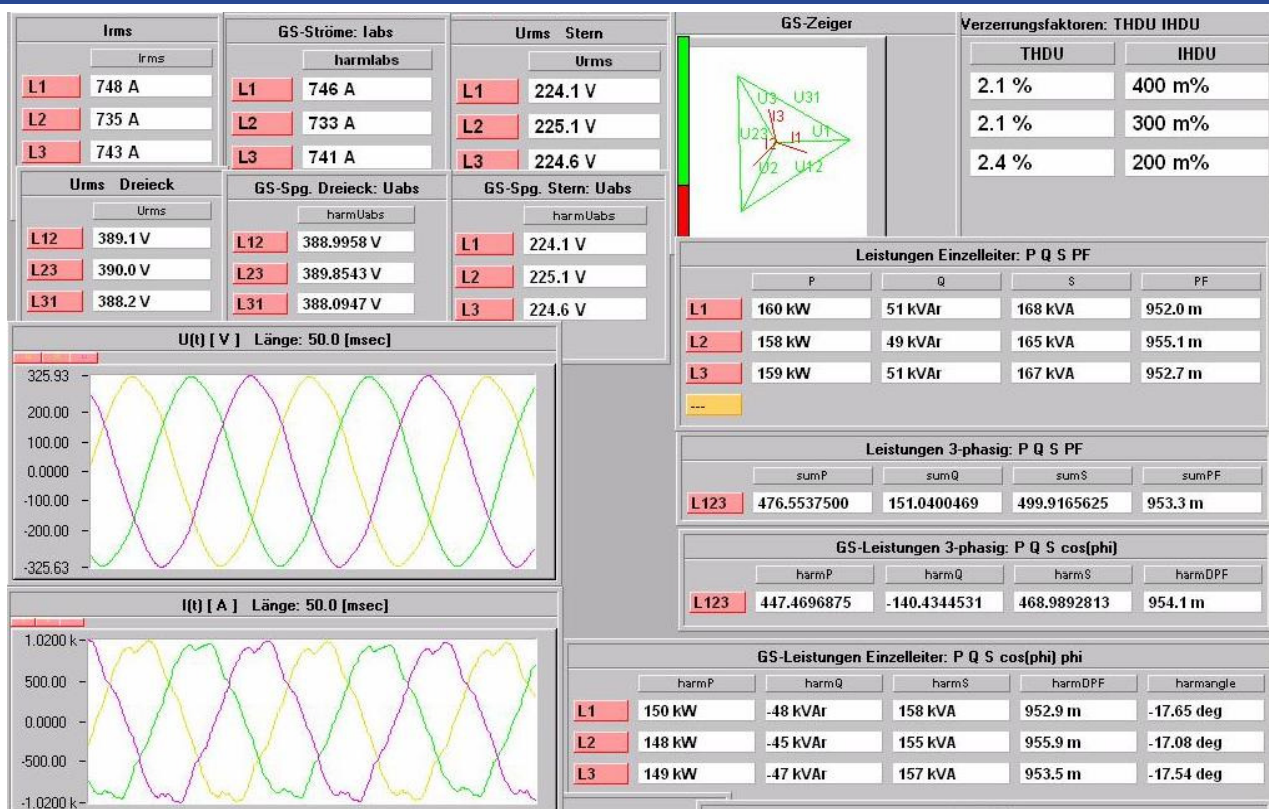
Irms

| | Irms |
|---|---|
| L1 | 748 A |
| L2 | 735 A |
| L3 | 743 A |

GS-Ströme: Iabs

| | harmIabs |
|---|---|
| L1 | 746 A |
| L2 | 733 A |
| L3 | 741 A |

Urms Stern

| | Urms |
|---|---|
| L1 | 224.1 V |
| L2 | 225.1 V |
| L3 | 224.6 V |

GS-Zeiger

U3 U31 I3 U23 I1 U1 I2 U2 U12

Verzerrungsfaktoren: THDU IHDU

| THDU | IHDU |
|---|---|
| 2.1 % | 400 m% |
| 2.1 % | 300 m% |
| 2.4 % | 200 m% |

Urms Dreieck

| | Urms |
|---|---|
| L12 | 389.1 V |
| L23 | 390.0 V |
| L31 | 388.2 V |

GS-Spg. Dreieck: Uabs

| | harmUabs |
|---|---|
| L12 | 388.9958 V |
| L23 | 389.8543 V |
| L31 | 388.0947 V |

GS-Spg. Stern: Uabs

| | harmUabs |
|---|---|
| L1 | 224.1 V |
| L2 | 225.1 V |
| L3 | 224.6 V |

Leistungen Einzelleiter: P Q S PF

| | P | Q | S | PF |
|---|---|---|---|---|
| L1 | 160 kW | 51 kVAr | 168 kVA | 952.0 m |
| L2 | 158 kW | 49 kVAr | 165 kVA | 955.1 m |
| L3 | 159 kW | 51 kVAr | 167 kVA | 952.7 m |
| --- | | | | |

U(t) [ V ] Länge: 50.0 [msec]

325.93
200.00
100.00
0.0000
-100.00
-200.00
-325.63

Leistungen 3-phasig: P Q S PF

| | sumP | sumQ | sumS | sumPF |
|---|---|---|---|---|
| L123 | 476.5537500 | 151.0400469 | 499.9165625 | 953.3 m |

GS-Leistungen 3-phasig: P Q S cos(phi)

| | harmP | harmQ | harmS | harmDPF |
|---|---|---|---|---|
| L123 | 447.4696875 | -140.4344531 | 468.9892813 | 954.1 m |

I(t) [ A ] Länge: 50.0 [msec]

1.0200 k
500.00
0.0000
-500.00
-1.0200 k

GS-Leistungen Einzelleiter: P Q S cos(phi) phi

| | harmP | harmQ | harmS | harmDPF | harmangle |
|---|---|---|---|---|---|
| L1 | 150 kW | -48 kVAr | 158 kVA | 952.9 m | -17.65 deg |
| L2 | 148 kW | -45 kVAr | 155 kVA | 955.9 m | -17.08 deg |
| L3 | 149 kW | -47 kVAr | 157 kVA | 953.5 m | -17.54 deg |